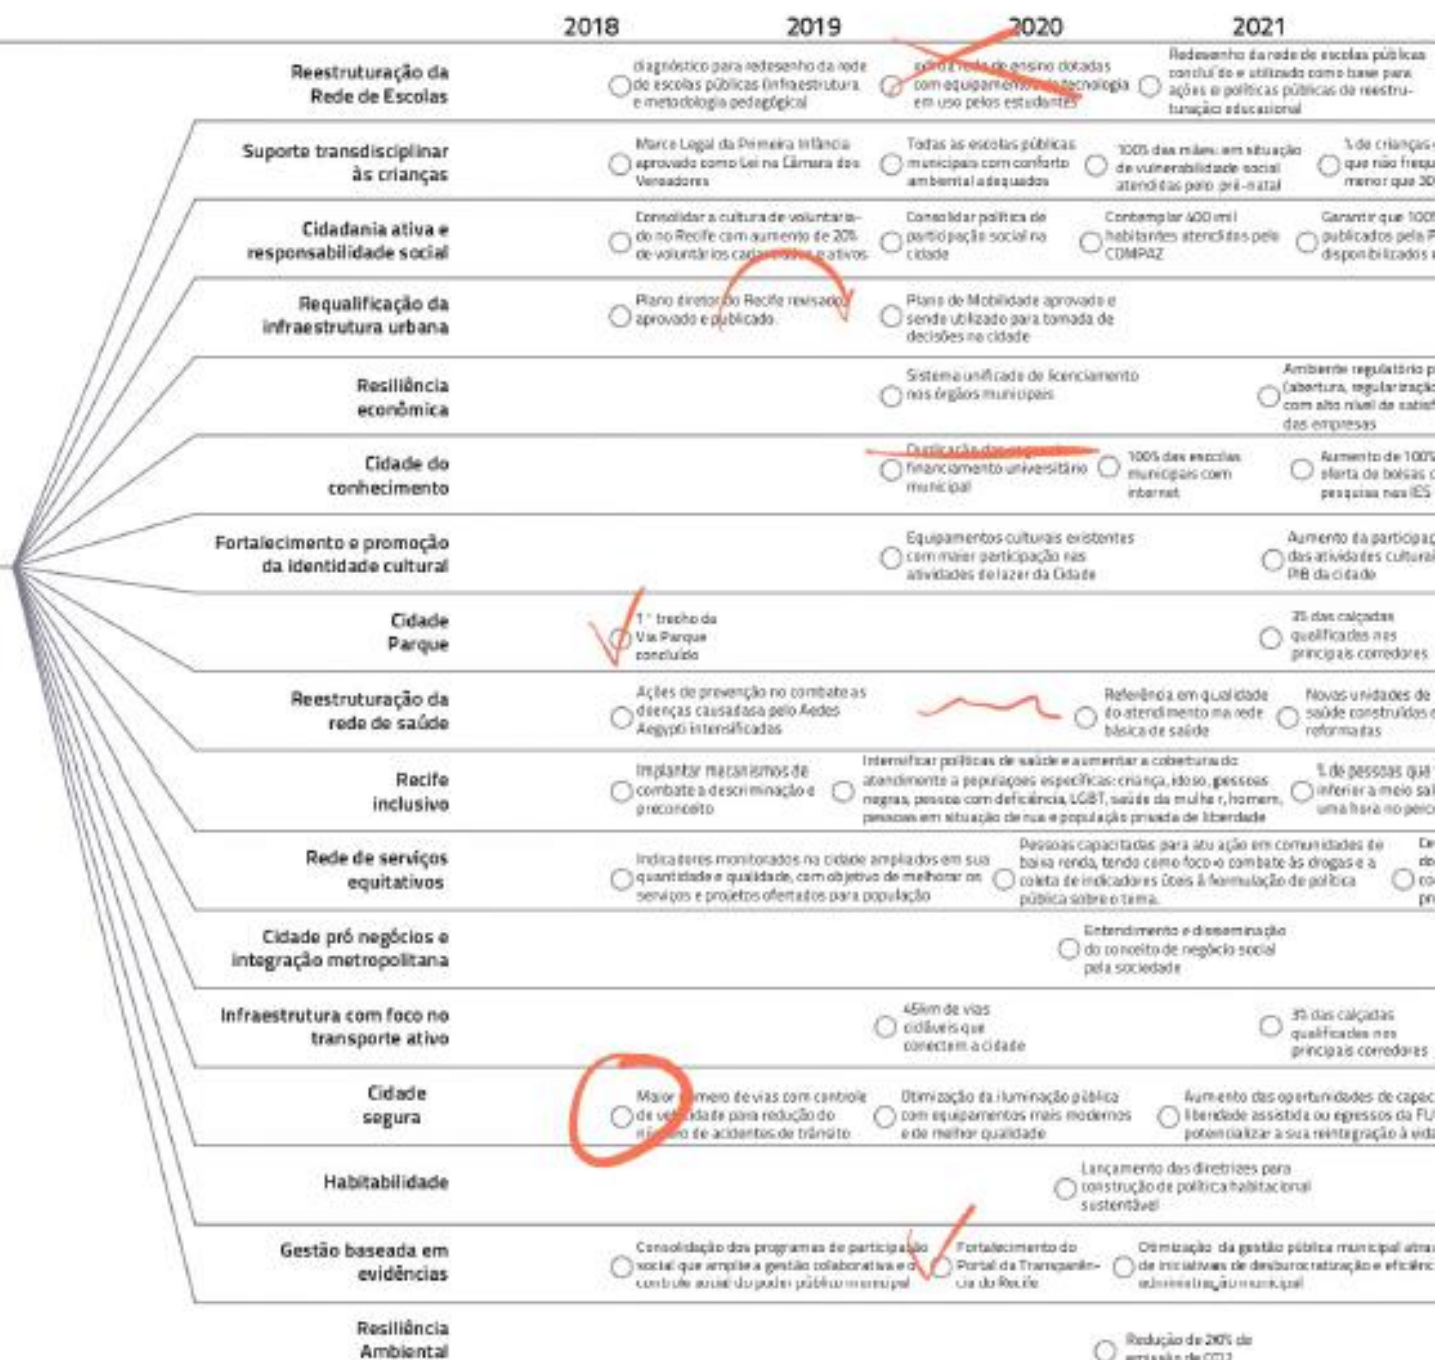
2018 2019 2020 2021

Reestruturação da Rede de Escolas
diagnóstico para redesenho da rede de escolas públicas (infraestrutura e metodologia pedagógica)
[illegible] rede de ensino dotadas com equipamentos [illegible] tecnologia em uso pelos estudantes
Redesenho da rede de escolas públicas concluído e utilizado como base para ações e políticas públicas de reestruturação educacional

Suporte transdisciplinar às crianças
Marco Legal da Primeira Infância aprovado como Lei na Câmara dos Vereadores
Todas as escolas públicas municipais com conforto ambiental adequados
100% das mães em situação de vulnerabilidade social atendidas pelo pré-natal
% de crianças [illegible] que não frequ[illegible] menor que 30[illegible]

Cidadania ativa e responsabilidade social
Consolidar a cultura de voluntariado no Recife com aumento de 20% de voluntários cadastrados e ativos
Consolidar política de participação social na cidade
Contemplar 400 mil habitantes atendidos pelo COMPAZ
Garantir que 100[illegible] publicados pela P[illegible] disponibilizados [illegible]

Requalificação da infraestrutura urbana
Plano diretor do Recife revisado, aprovado e publicado
Plano de Mobilidade aprovado e sendo utilizado para tomada de decisões na cidade

Resiliência econômica
Sistema unificado de licenciamento nos órgãos municipais
Ambiente regulatório p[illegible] (abertura, regularização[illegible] com alto nível de satisf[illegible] das empresas

Cidade do conhecimento
Duplicação dos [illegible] financiamento universitário municipal
100% das escolas municipais com internet
Aumento de 100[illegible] oferta de bolsas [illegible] pesquisa nas IES

Fortalecimento e promoção da identidade cultural
Equipamentos culturais existentes com maior participação nas atividades de lazer da Cidade
Aumento da participa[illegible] das atividades culturai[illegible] PIB da cidade

Cidade Parque
1º trecho da Via Parque concluído
35 das calçadas qualificadas nos principais corredores

Reestruturação da rede de saúde
Ações de prevenção no combate as doenças causadas pelo Aedes Aegypti intensificadas
Referência em qualidade do atendimento na rede básica de saúde
Novas unidades de saúde construídas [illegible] reformadas

Recife inclusivo
Implantar mecanismos de combate a descriminação e preconceito
Intensificar políticas de saúde e aumentar a cobertura do atendimento a populações específicas: criança, idoso, pessoas negras, pessoa com deficiência, LGBT, saúde da mulher, homem, pessoas em situação de rua e população privada de liberdade
% de pessoas que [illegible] inferior a meio sal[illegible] uma hora no perc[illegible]

Rede de serviços equitativos
Indicadores monitorados na cidade ampliados em sua quantidade e qualidade, com objetivo de melhorar os serviços e projetos ofertados para população
Pessoas capacitadas para atuação em comunidades de baixa renda, tendo como foco o combate às drogas e a coleta de indicadores úteis à formulação de política pública sobre o tema.
De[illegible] do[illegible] co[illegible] pr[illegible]

Cidade pró negócios e integração metropolitana
Entendimento e disseminação do conceito de negócio social pela sociedade

Infraestrutura com foco no transporte ativo
45km de vias cicláveis que conectem a cidade
35 das calçadas qualificadas nos principais corredores

Cidade segura
Maior número de vias com controle de velocidade para redução do número de acidentes de trânsito
Otimização da iluminação pública com equipamentos mais modernos e de melhor qualidade
Aumento das oportunidades de capac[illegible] liberdade assistida ou egressos da FU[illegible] potencializar a sua reintegração à vida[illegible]

Habitabilidade
Lançamento das diretrizes para construção de política habitacional sustentável

Gestão baseada em evidências
Consolidação dos programas de participação social que amplie a gestão colaborativa e o controle social do poder público municipal
Fortalecimento do Portal da Transparência do Recife
Otimização da gestão pública municipal atra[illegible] de iniciativas de desburocratização e eficiênc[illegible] administração municipal

Resiliência Ambiental
Redução de 20% de emissão de CO2